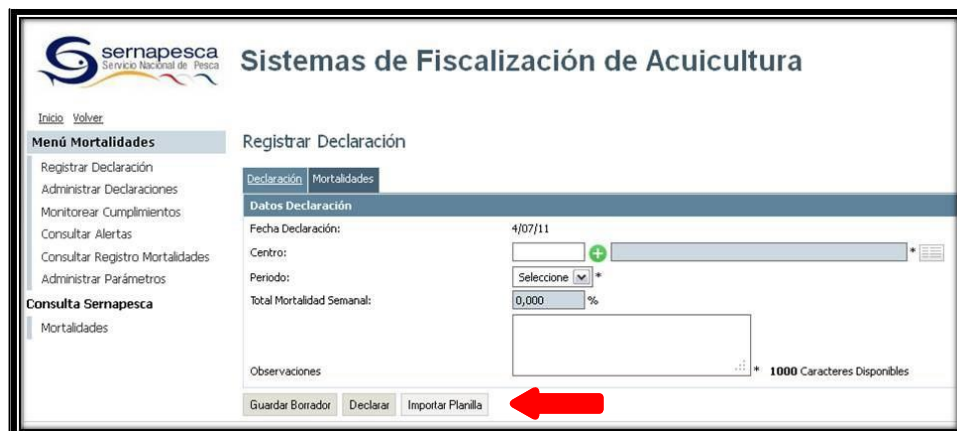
sernapesca
Servicio Nacional de Pesca

Sistemas de Fiscalización de Acuicultura

Inicio Volver

Menú Mortalidades

Registrar Declaración
Administrar Declaraciones
Monitorear Cumplimientos
Consultar Alertas
Consultar Registro Mortalidades
Administrar Parámetros

Consulta Sernapesca

Mortalidades

Registrar Declaración

Declaración | Mortalidades

Datos Declaración

Fecha Declaración: 4/07/11

Centro: *

Periodo: Seleccione *

Total Mortalidad Semanal: 0,000 %

Observaciones * 1000 Caracteres Disponibles

Guardar Borrador | Declarar | Importar Planilla